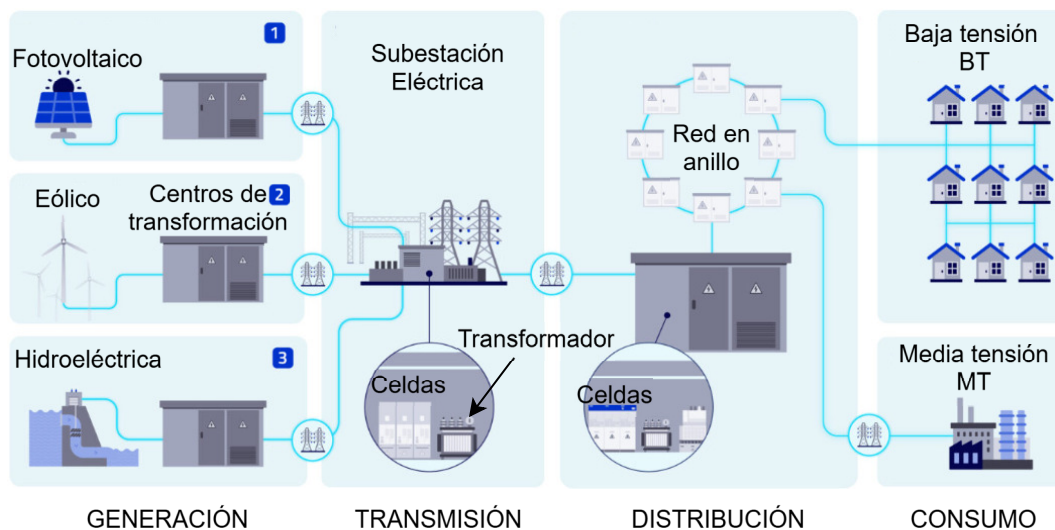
1

Fotovoltaico

Eólico

Centros de transformación

2

Hidroeléctrica

3

Subestación Eléctrica

Transformador

Celdas

Red en anillo

Celdas

Baja tensión BT

Media tensión MT

GENERACIÓN

TRANSMISIÓN

DISTRIBUCIÓN

CONSUMO